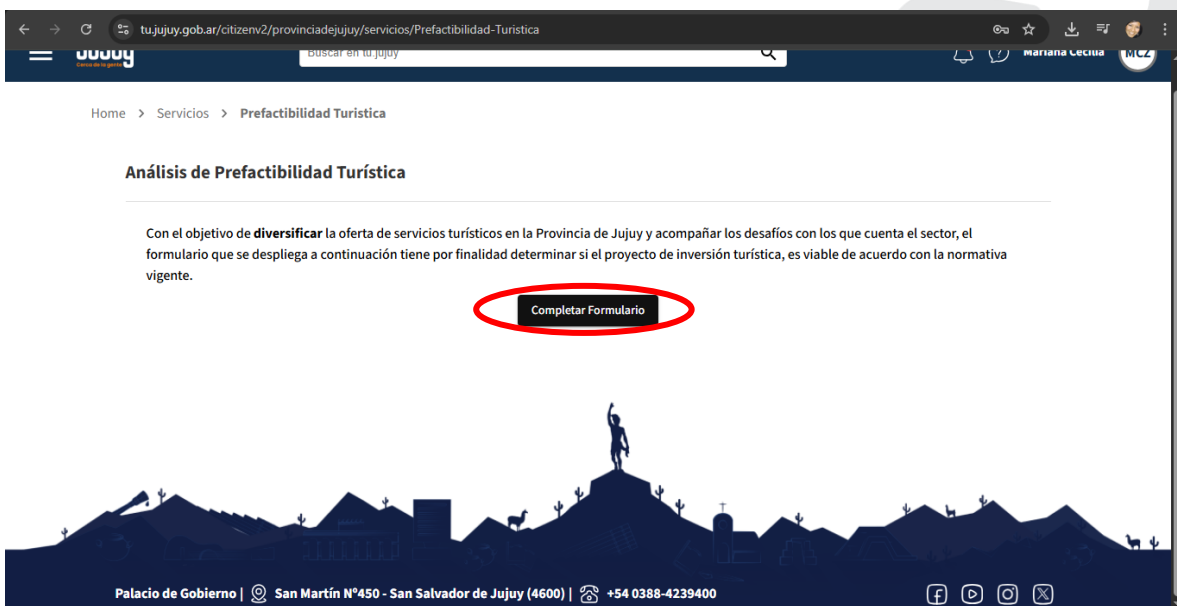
tu.jujuy.gob.ar/citizenv2/provinciadejujuy/servicios/Prefactibilidad-Turistica

Jujuy
Cerca de la gente

Buscar en tu.jujuy

Mariana Cecilia

MCZ

Home > Servicios > Prefactibilidad Turistica

Análisis de Prefactibilidad Turística

Con el objetivo de diversificar la oferta de servicios turísticos en la Provincia de Jujuy y acompañar los desafíos con los que cuenta el sector, el formulario que se despliega a continuación tiene por finalidad determinar si el proyecto de inversión turística, es viable de acuerdo con la normativa vigente.

Completar Formulario

Palacio de Gobierno | San Martín N°450 - San Salvador de Jujuy (4600) | +54 0388-4239400